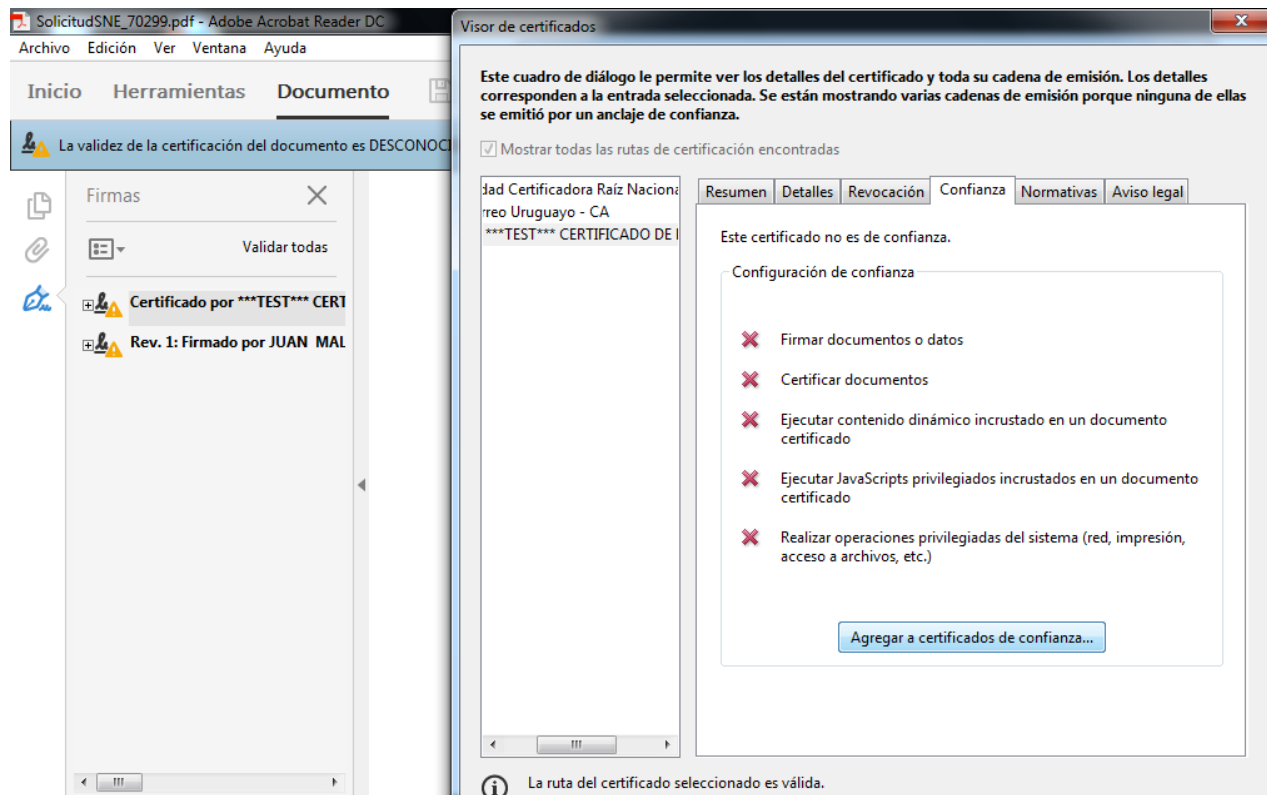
SolicitudSNE_70299.pdf - Adobe Acrobat Reader DC

Archivo Edición Ver Ventana Ayuda

Inicio Herramientas Documento

La validez de la certificación del documento es DESCONOCI

Firmas

Validar todas

Certificado por ***TEST*** CERT

Rev. 1: Firmado por JUAN MAL

Visor de certificados

Este cuadro de diálogo le permite ver los detalles del certificado y toda su cadena de emisión. Los detalles corresponden a la entrada seleccionada. Se están mostrando varias cadenas de emisión porque ninguna de ellas se emitió por un anclaje de confianza.

Mostrar todas las rutas de certificación encontradas

dad Certificadora Raíz Naciona
rreo Uruguayo - CA
***TEST*** CERTIFICADO DE I

Resumen | Detalles | Revocación | Confianza | Normativas | Aviso legal

Este certificado no es de confianza.

Configuración de confianza

Firmar documentos o datos

Certificar documentos

Ejecutar contenido dinámico incrustado en un documento certificado

Ejecutar JavaScripts privilegiados incrustados en un documento certificado

Realizar operaciones privilegiadas del sistema (red, impresión, acceso a archivos, etc.)

Agregar a certificados de confianza...

La ruta del certificado seleccionado es válida.